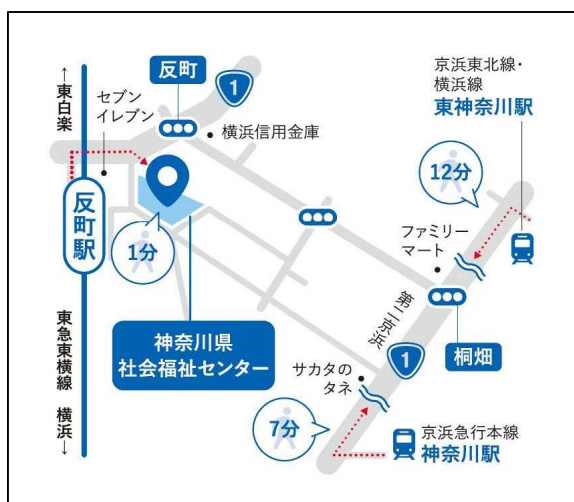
↑東白楽

東急東横線

横浜↓

反町駅

セブンイレブン

反町

1

横浜信用金庫

1分

神奈川県
社会福祉センター

京浜東北線・横浜線
東神奈川駅

12分

ファミリーマート

第二京浜

桐畑

1

サカタのタネ

7分

京浜急行本線
神奈川駅